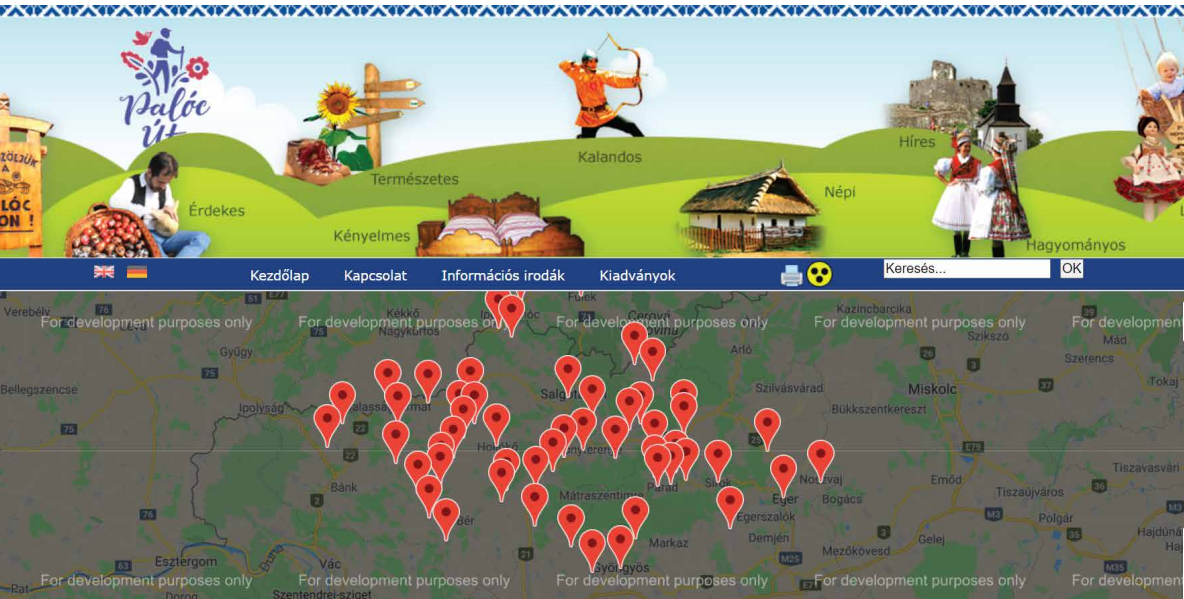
Palóc Út

Érdekes
Természetes
Kényelmes
Kalandos
Népi
Híres
Hagyományos

Kezdőlap Kapcsolat Információs irodák Kiadványok
Keresés... OK

For development purposes only
For development purposes only
For development purposes only
For development purposes only
For development
For development purposes only
For development purposes only
For development purposes only
For development purposes only
For development

Verebély Kékkő Fülek Kazincbarcika Gyügy Cerová Szikszó Arló Mád Szerencs Bellegszencse Salgótarján Szilvásvárad Miskolc Tokaj Ipolyság Balassagyarmat Bükkszentkereszt Hollókő Mátraverebély Pásztó Parád Sirok Eger Noszvaj Tiszavasvári Bánk Mátraszentimre Emőd Tiszaújváros Bogács Egerszalók Polgár Esztergom Markaz Demjén Mezőkövesd Gelej Hajdúná Vác Gyöngyös Szentendrei-sziget Dorog
75 22 2 76 21 25 26 3 37 35 36 M3 M25 E71 E79 12 11